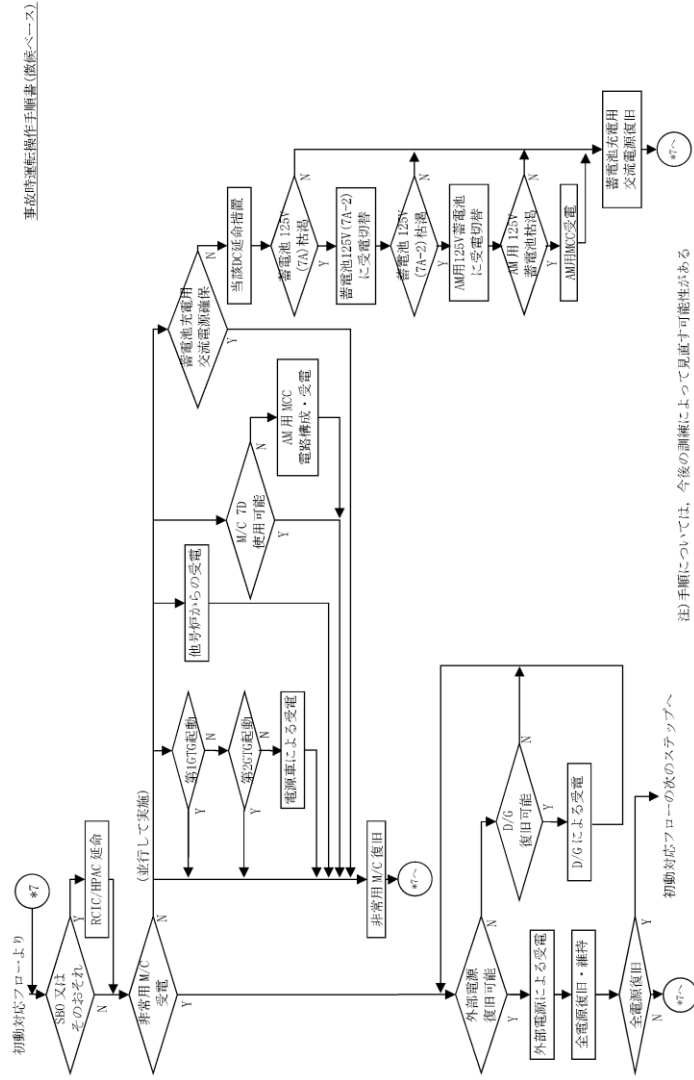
事故時運転操作手順書(徴候ベース)

初動対応フローより

*7

SBO 又は そのおそれ

Y

N

RCIC/HPAC 延命

非常用 M/C 受電

Y

N

(並行して実施)

第1GTG起動

Y

N

第2GTG起動

Y

N

電源車による受電

他号炉からの受電

M/C 7D 使用可能

Y

N

AM 用 MCC 電路構成・受電

蓄電池充電用 交流電源確保

Y

N

当該DC延命措置

蓄電池 125V (7A)枯渇

Y

N

蓄電池125V(7A-2) に受電切替

蓄電池 125V (7A-2) 枯渇

Y

N

AM用125V蓄電池 に受電切替

AM 用 125V 蓄電池枯渇

Y

N

AM用MCC受電

蓄電池充電用 交流電源復旧

*7へ

非常用 M/C 復旧

*7へ

外部電源 復旧可能

Y

N

外部電源による受電

全電源復旧・維持

全電源復旧

Y

N

*7へ

D/G 復旧可能

Y

N

D/G による受電

初動対応フローの次のステップへ

注)手順については、今後の訓練によって見直す可能性がある